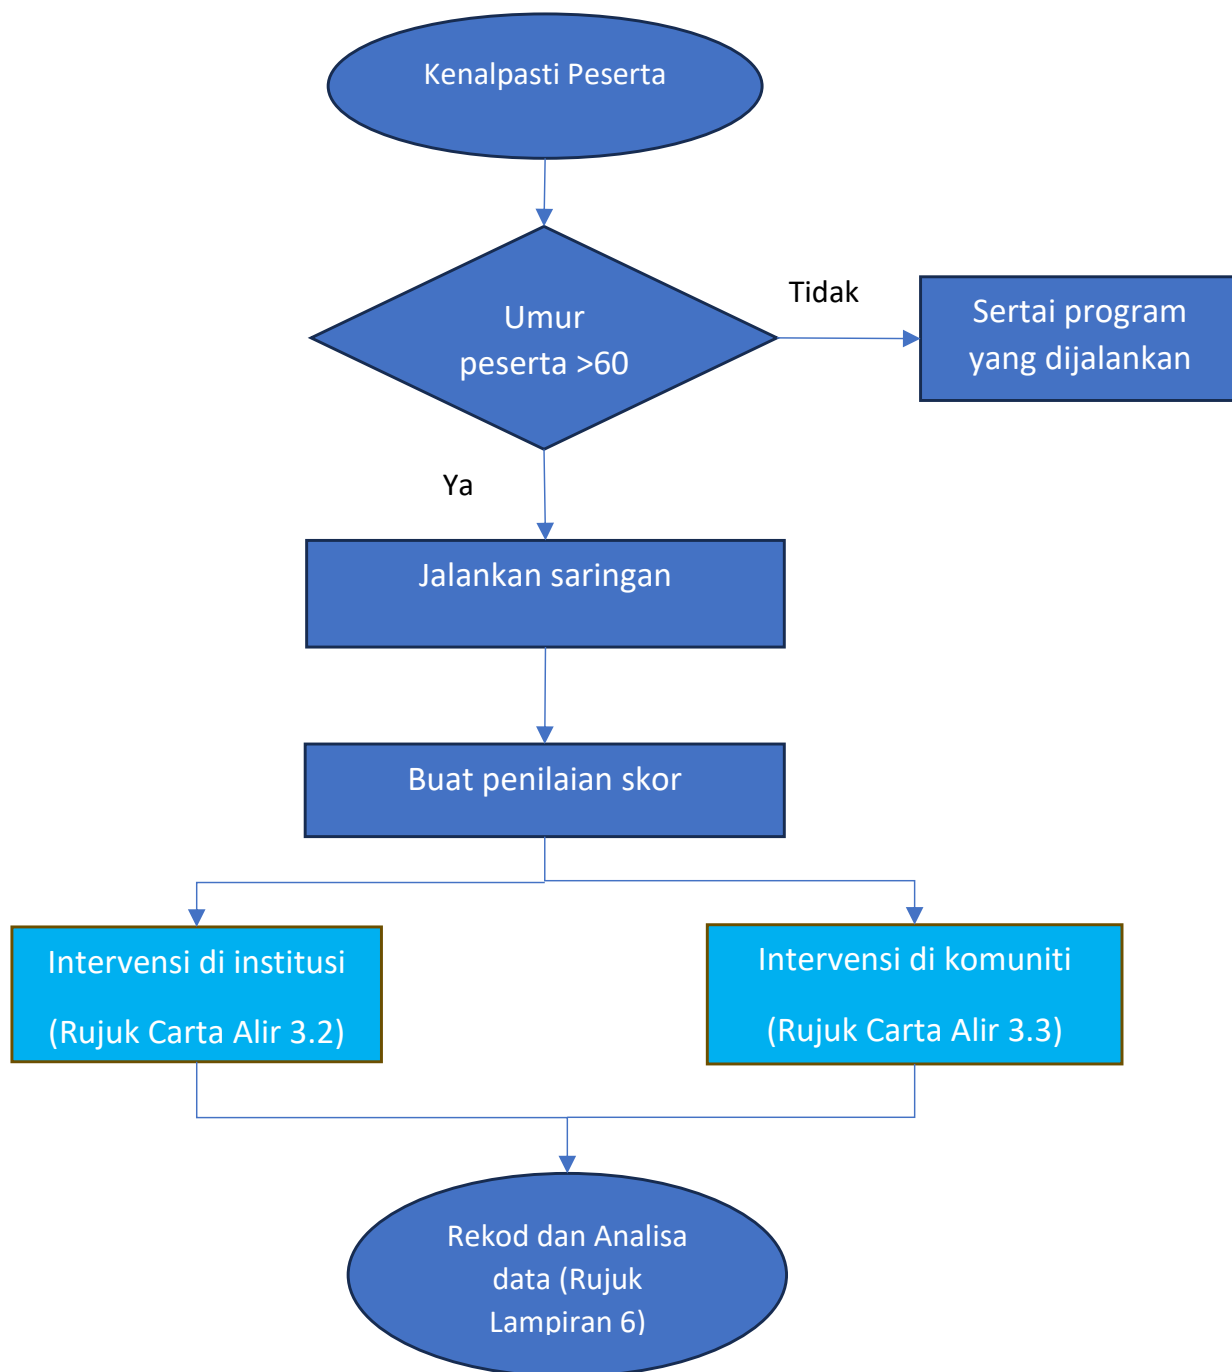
Kenalpasti Peserta

Umur peserta >60

Tidak

Sertai program yang dijalankan

Ya

Jalankan saringan

Buat penilaian skor

Intervensi di institusi

(Rujuk Carta Alir 3.2)

Intervensi di komuniti

(Rujuk Carta Alir 3.3)

Rekod dan Analisa data (Rujuk Lampiran 6)